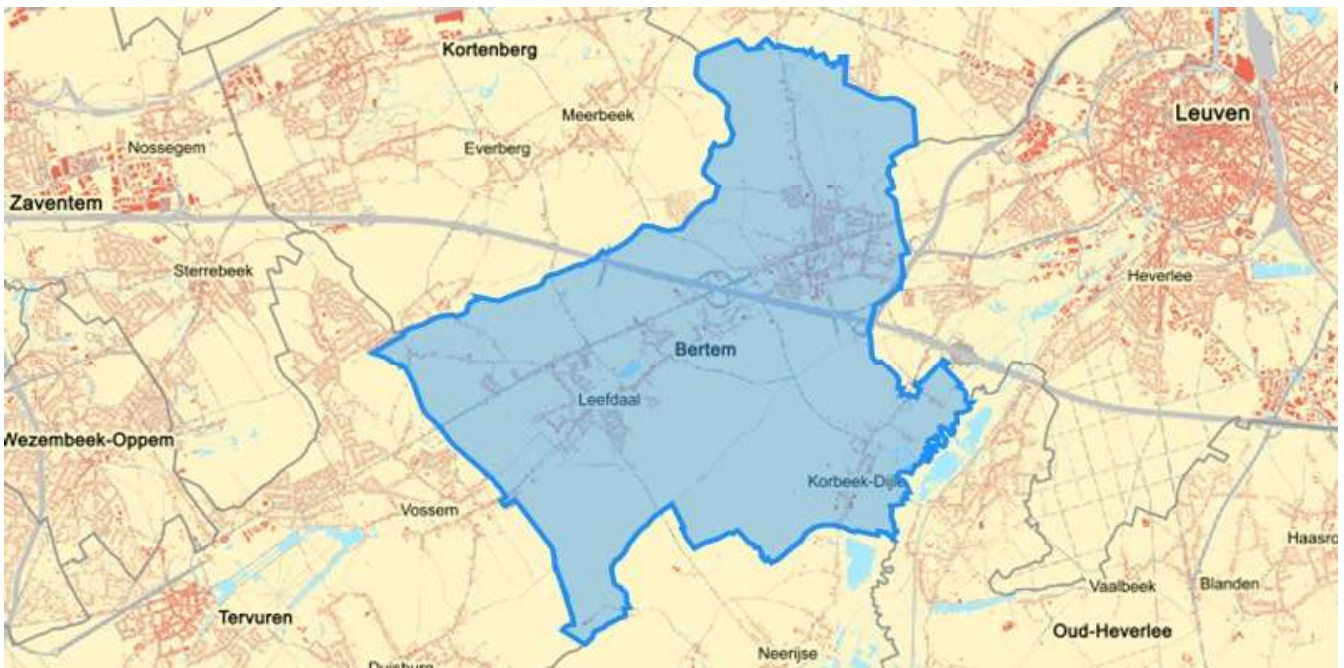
Kortenberg

Meerbeek

Leuven

Nossegem

Everberg

Zaventem

Sterrebeek

Heverlee

Bertem

Leefdaal

Wezembeek-Oppem

Korbeek-Dijle

Vossem

Haasro

Vaalbeek

Blanden

Tervuren

Oud-Heverlee

Duisburg

Neerijse